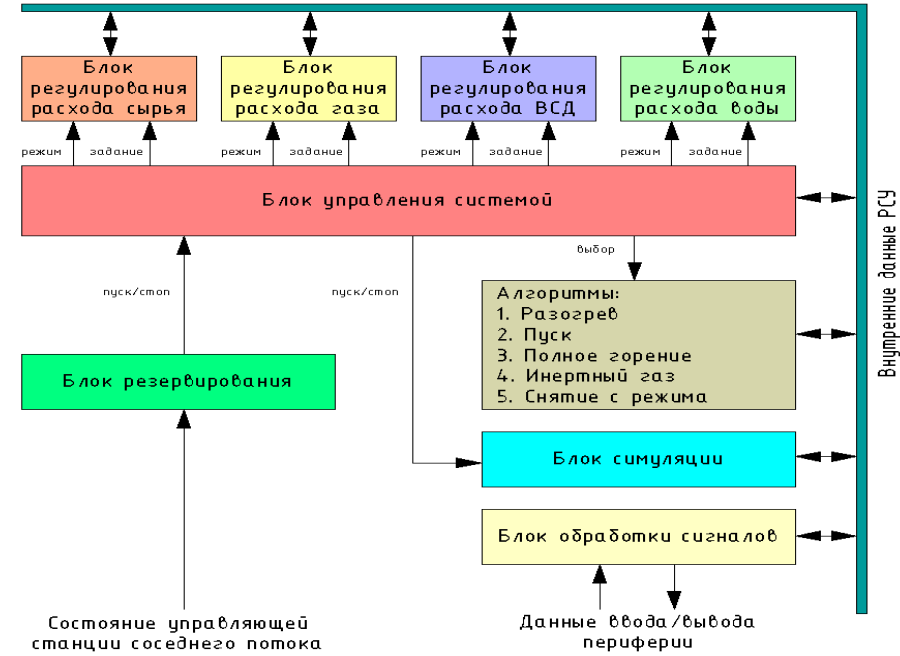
Блок регулирования расхода сырья

Блок регулирования расхода газа

Блок регулирования расхода ВСД

Блок регулирования расхода воды

режим задание

режим задание

режим задание

режим задание

Блок управления системой

выбор

пуск/стоп

пуск/стоп

Алгоритмы:
1. Разогрев
2. Пуск
3. Полное горение
4. Инертный газ
5. Снятие с режима

Блок резервирования

Блок симуляции

Блок обработки сигналов

Внутренние данные РСУ

Состояние управляющей станции соседнего потока

Данные ввода/вывода периферии